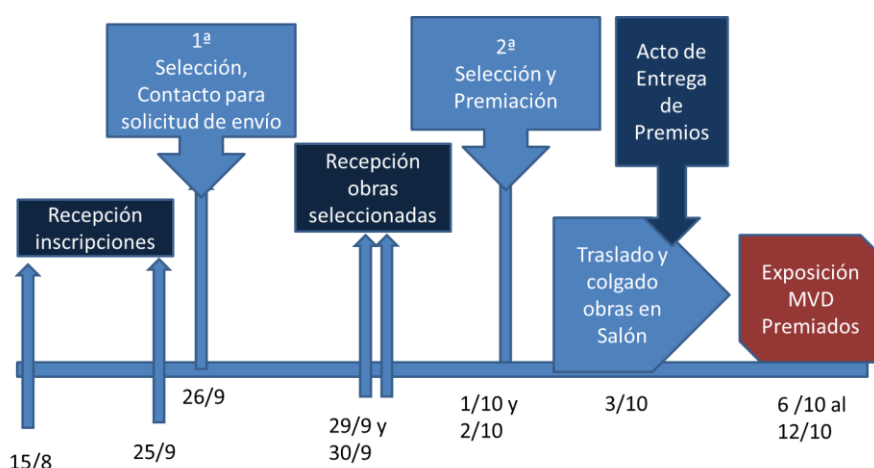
Recepción inscripciones

15/8

25/9

1ª Selección, Contacto para solicitud de envío

26/9

Recepción obras seleccionadas

29/9 y 30/9

2ª Selección y Premiación

1/10 y 2/10

Acto de Entrega de Premios

Traslado y colgado obras en Salón

3/10

Exposición MVD Premiados

6 /10 al 12/10